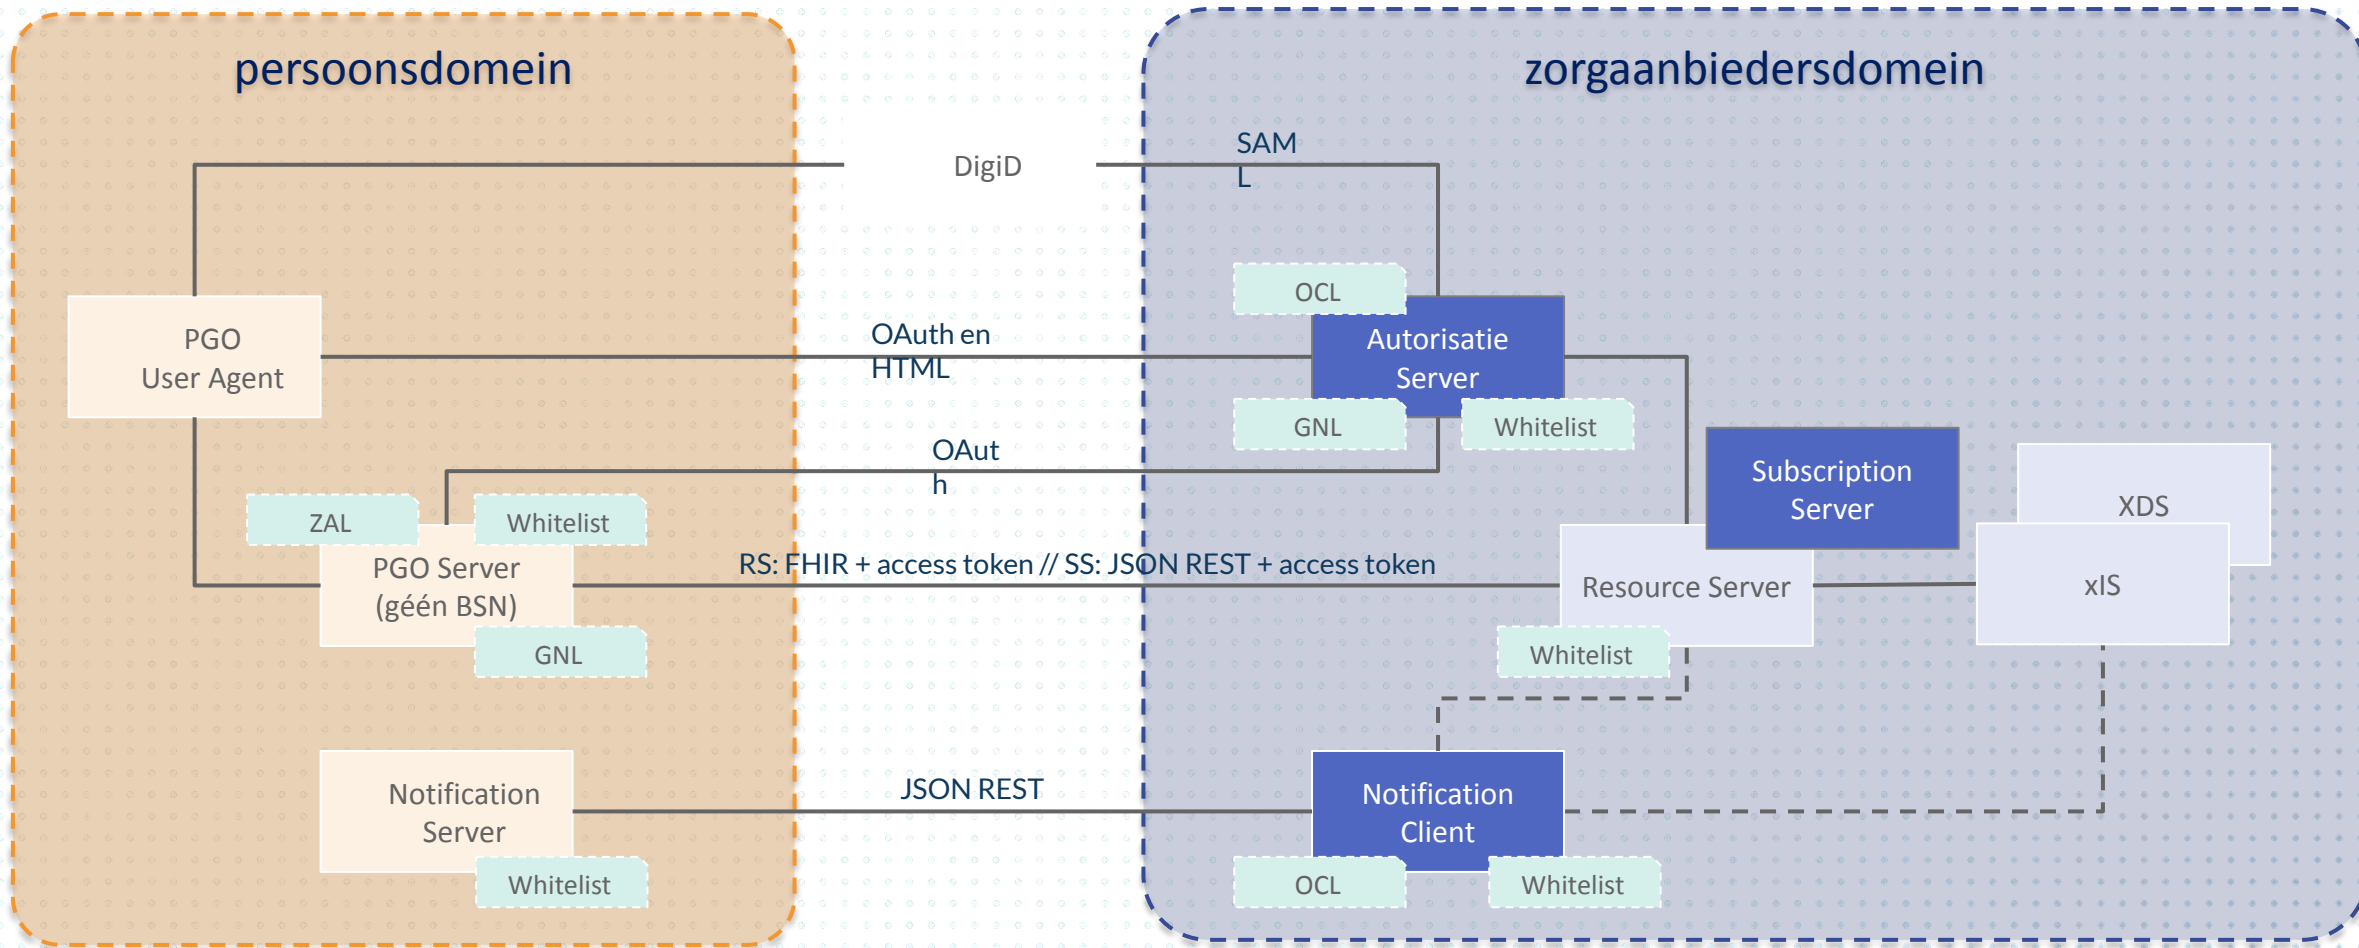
persoonsdomein

zorgaanbiedersdomein

DigiD

SAM
L

OCL

PGO
User Agent

OAuth en
HTML

Autorisatie
Server

GNL

Whitelist

OAut
h

Subscription
Server

XDS

ZAL

Whitelist

PGO Server
(géén BSN)

RS: FHIR + access token // SS: JSON REST + access token

Resource Server

xIS

GNL

Whitelist

Notification
Server

JSON REST

Notification
Client

Whitelist

OCL

Whitelist